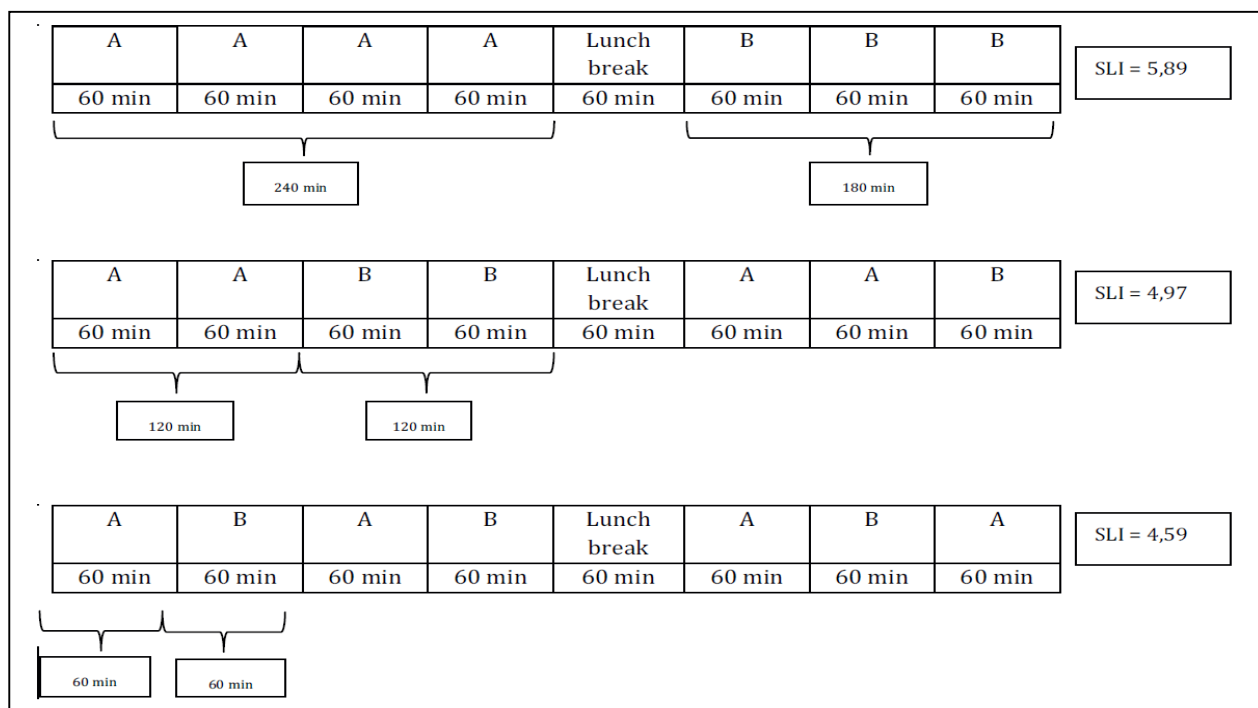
| A | A | A | A | Lunch break | B | B | B |
|---|---|---|---|---|---|---|---|
| 60 min | 60 min | 60 min | 60 min | 60 min | 60 min | 60 min | 60 min |

SLI = 5,89

240 min

180 min

| A | A | B | B | Lunch break | A | A | B |
|---|---|---|---|---|---|---|---|
| 60 min | 60 min | 60 min | 60 min | 60 min | 60 min | 60 min | 60 min |

SLI = 4,97

120 min

120 min

| A | B | A | B | Lunch break | A | B | A |
|---|---|---|---|---|---|---|---|
| 60 min | 60 min | 60 min | 60 min | 60 min | 60 min | 60 min | 60 min |

SLI = 4,59

60 min

60 min